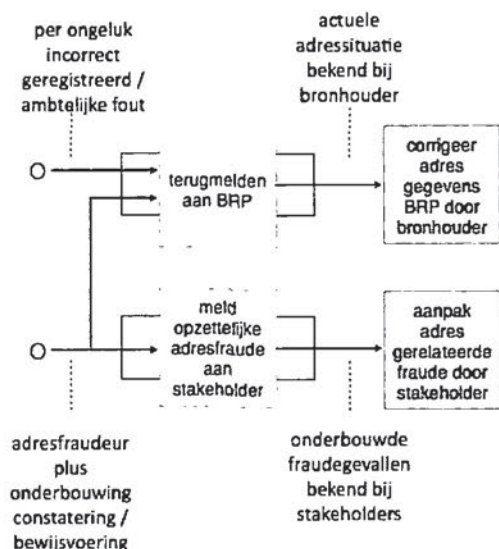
per ongeluk incorrect geregistreerd / ambtelijke fout

actuele adressituatie bekend bij bronhouder

O

terugmelden aan BRP

corrigeer adres gegevens BRP door bronhouder

O

meld opzettelijke adresfraude aan stakeholder

aanpak adres gerelateerde fraude door stakeholder

adresfraudeur plus onderbouwing constatering / bewijsvoering

onderbouwde fraudegevallen bekend bij stakeholders